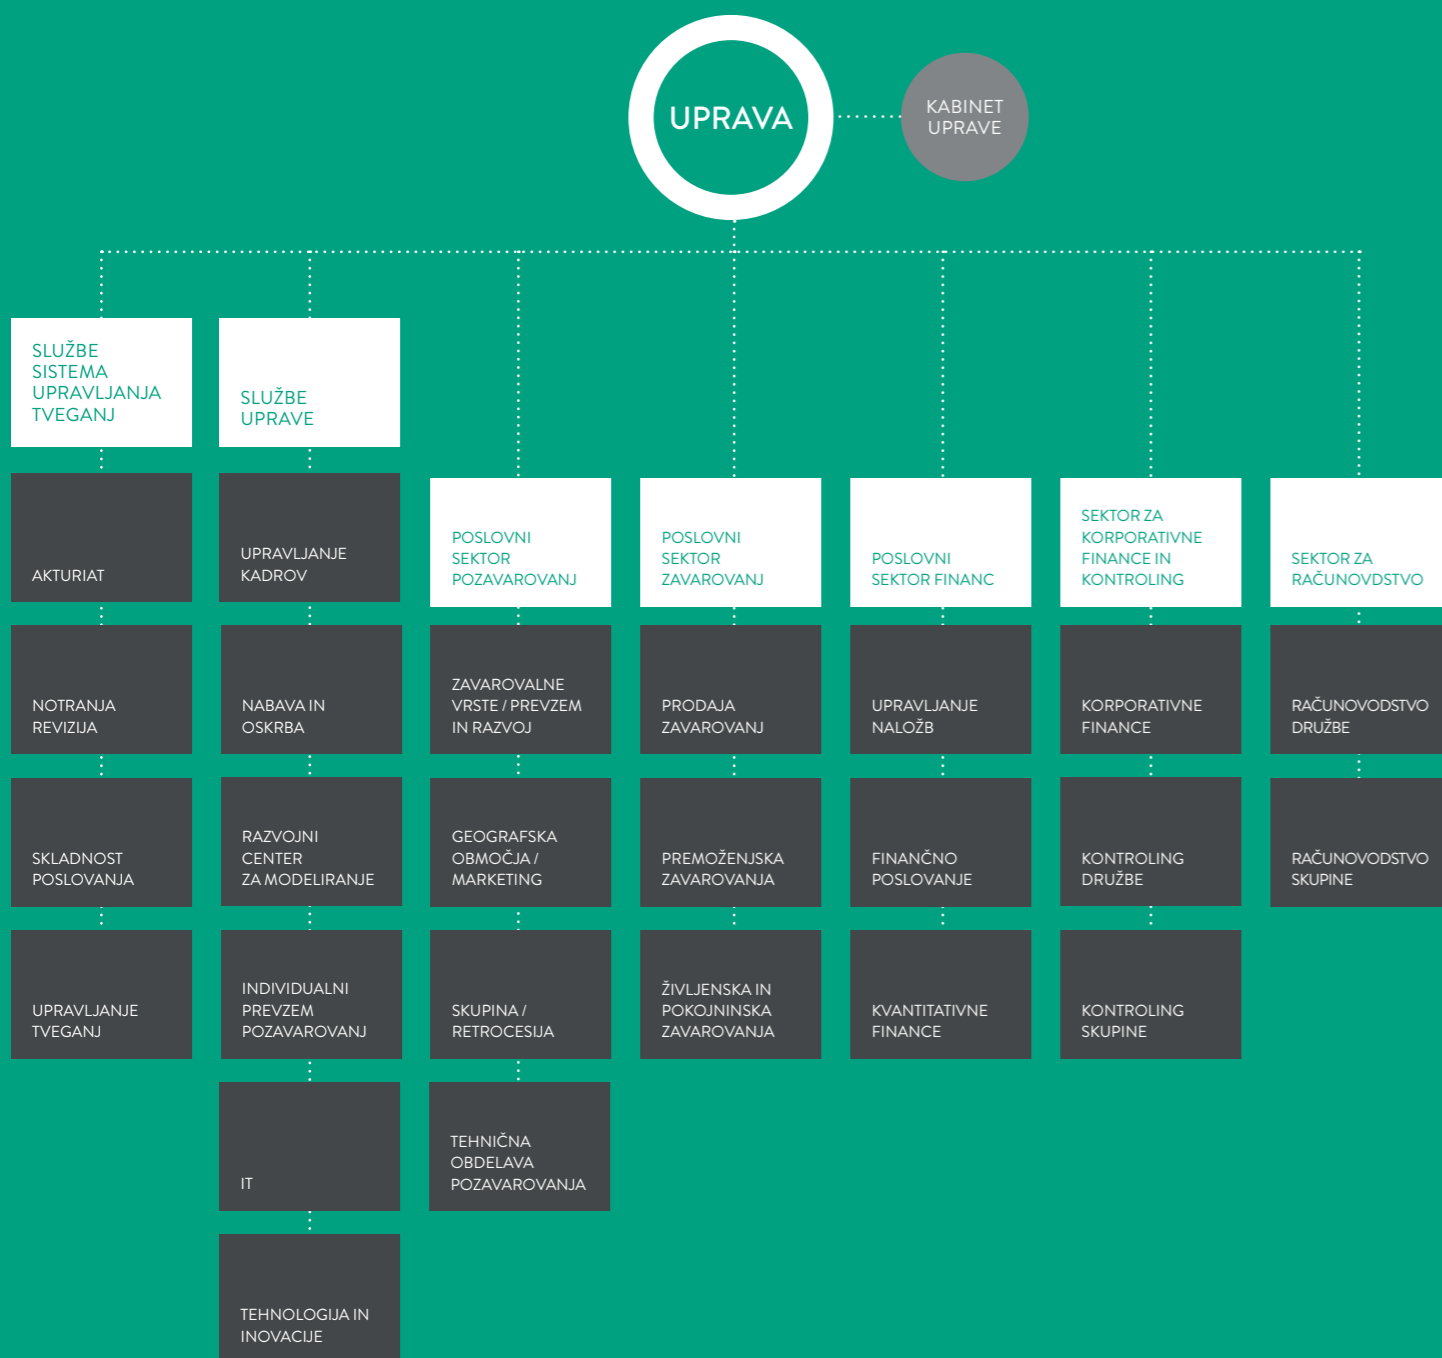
UPRAVA

KABINET UPRAVE

SLUŽBE SISTEMA UPRAVLJANJA TVEGANJ

AKTURIAT

NOTRANJA REVIZIJA

SKLADNOST POSLOVANJA

UPRAVLJANJE TVEGANJ

SLUŽBE UPRAVE

UPRAVLJANJE KADROV

NABAVA IN OSKRBA

RAZVOJNI CENTER ZA MODELIRANJE

INDIVIDUALNI PREVZEM POZAVAROVANJ

IT

TEHNOLOGIJA IN INOVACIJE

POSLOVNI SEKTOR POZAVAROVANJ

ZAVAROVALNE VRSTE / PREVZEM IN RAZVOJ

GEOGRAFSKA OBMOČJA / MARKETING

SKUPINA / RETROCESIJA

TEHNIČNA OBDELAVA POZAVAROVANJA

POSLOVNI SEKTOR ZAVAROVANJ

PRODAJA ZAVAROVANJ

PREMOŽENJSKA ZAVAROVANJA

ŽIVLJENSKA IN POKOJNINSKA ZAVAROVANJA

POSLOVNI SEKTOR FINANC

UPRAVLJANJE NALOŽB

FINANČNO POSLOVANJE

KVANTITATIVNE FINANCE

SEKTOR ZA KORPORATIVNE FINANCE IN KONTROLING

KORPORATIVNE FINANCE

KONTROLING DRUŽBE

KONTROLING SKUPINE

SEKTOR ZA RAČUNOVDSTVO

RAČUNOVODSTVO DRUŽBE

RAČUNOVODSTVO SKUPINE